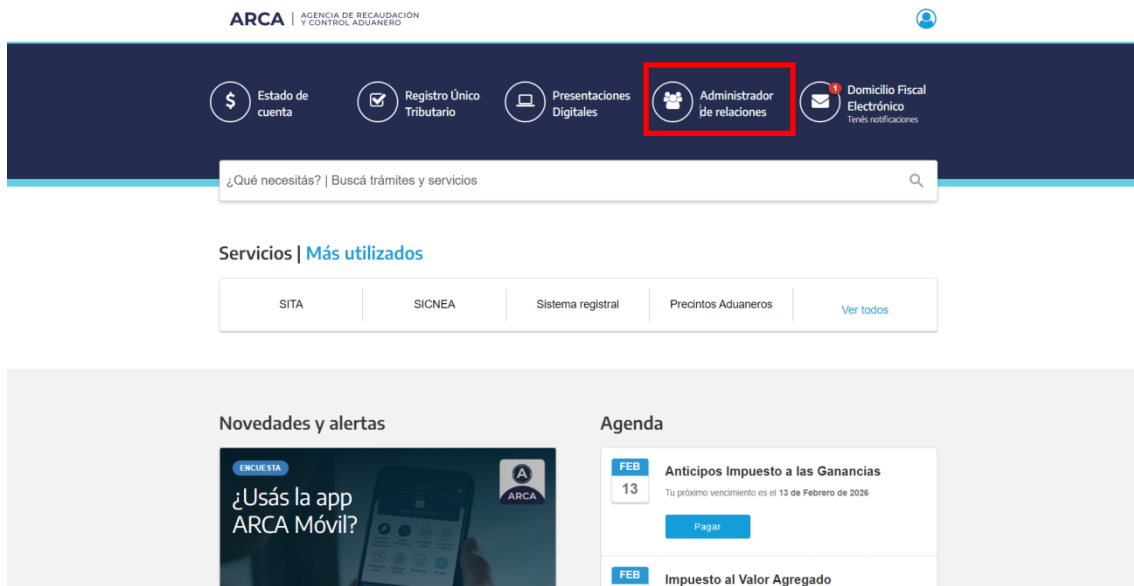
ARCA | AGENCIA DE RECAUDACIÓN Y CONTROL ADUANERO

Estado de cuenta

Registro Único Tributario

Presentaciones Digitales

Administrador de relaciones

1

Domicilio Fiscal Electrónico
Tenés notificaciones

¿Qué necesitás? | Buscá trámites y servicios

Servicios | Más utilizados

| SITA | SICNEA | Sistema registral | Precintos Aduaneros | Ver todos |
|---|---|---|---|---|

Novedades y alertas

ENCUESTA

¿Usás la app ARCA Móvil?

ARCA

Agenda

FEB 13

Anticipos Impuesto a las Ganancias

Tu próximo vencimiento es el 13 de Febrero de 2026

Pagar

FEB

Impuesto al Valor Agregado